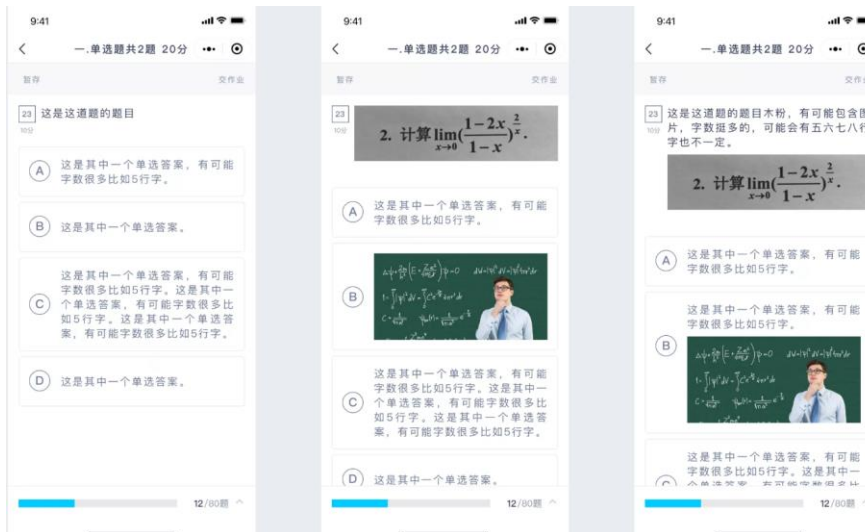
9:41

一.单选题共2题 20分

暂存

交作业

23 这是这道题的题目

10分

A 这是其中一个单选答案，有可能字数很多比如5行字。

B 这是其中一个单选答案。

C 这是其中一个单选答案，有可能字数很多比如5行字。这是其中一个单选答案，有可能字数很多比如5行字。这是其中一个单选答案，有可能字数很多比如5行字。

D 这是其中一个单选答案。

12/80题

9:41

一.单选题共2题 20分

暂存

交作业

23

10分

2. 计算$\lim_{x\to 0}(\frac{1-2x}{1-x})^{\frac{2}{x}}$.

A 这是其中一个单选答案，有可能字数很多比如5行字。

B

C 这是其中一个单选答案，有可能字数很多比如5行字。这是其中一个单选答案，有可能字数很多比如5行字。这是其中一个单选答案，有可能字数很多比如5行字。

D 这是其中一个单选答案。

12/80题

9:41

一.单选题共2题 20分

暂存

交作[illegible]

23 这是这道题的题目木粉，有可能包含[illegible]片，字数据多的，可能会有五六七八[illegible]字也不一定。

10分

2. 计算$\lim_{x\to 0}(\frac{1-2x}{1-x})^{\frac{2}{x}}$.

A 这是其中一个单选答案，有可能字数很多比如5行字。

B 这是其中一个单选答案，有可能字数很多比如5行字。

C 这是其中一个单选答案，有可能字数很多比如5行字。这是其中一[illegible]

12/80题